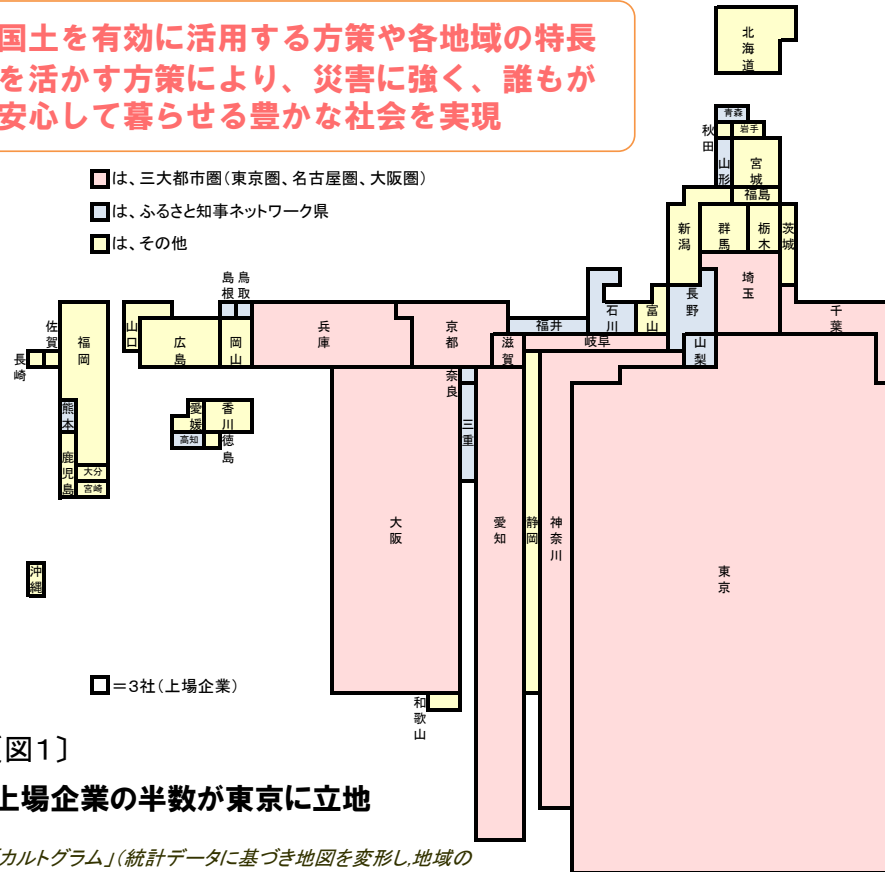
国土を有効に活用する方策や各地域の特長を活かす方策により、災害に強く、誰もが安心して暮らせる豊かな社会を実現

は、三大都市圏（東京圏、名古屋圏、大阪圏）
は、ふるさと知事ネットワーク県
は、その他

北海道
青森
秋田
岩手
山形
宮城
福島
新潟
群馬
栃木
茨城
埼玉
千葉
長野
富山
石川
福井
岐阜
山梨
島根
鳥取
山口
広島
岡山
兵庫
京都
滋賀
奈良
三重
佐賀
長崎
福岡
熊本
鹿児島
大分
宮崎
愛媛
香川
高知
徳島
大阪
愛知
静岡
神奈川
東京
沖縄
和歌山

＝3社（上場企業）

［図1］
上場企業の半数が東京に立地

「カルトグラム」（統計データに基づき地図を変形し,地域の